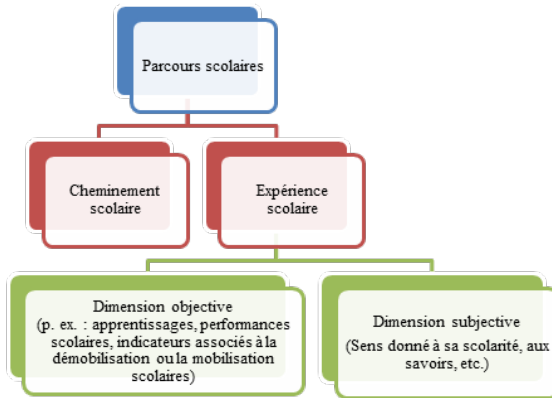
Parcours scolaires

Cheminement scolaire

Expérience scolaire

Dimension objective
(p. ex. : apprentissages, performances scolaires, indicateurs associés à la démobilisation ou la mobilisation scolaires)

Dimension subjective
(Sens donné à sa scolarité, aux savoirs, etc.)